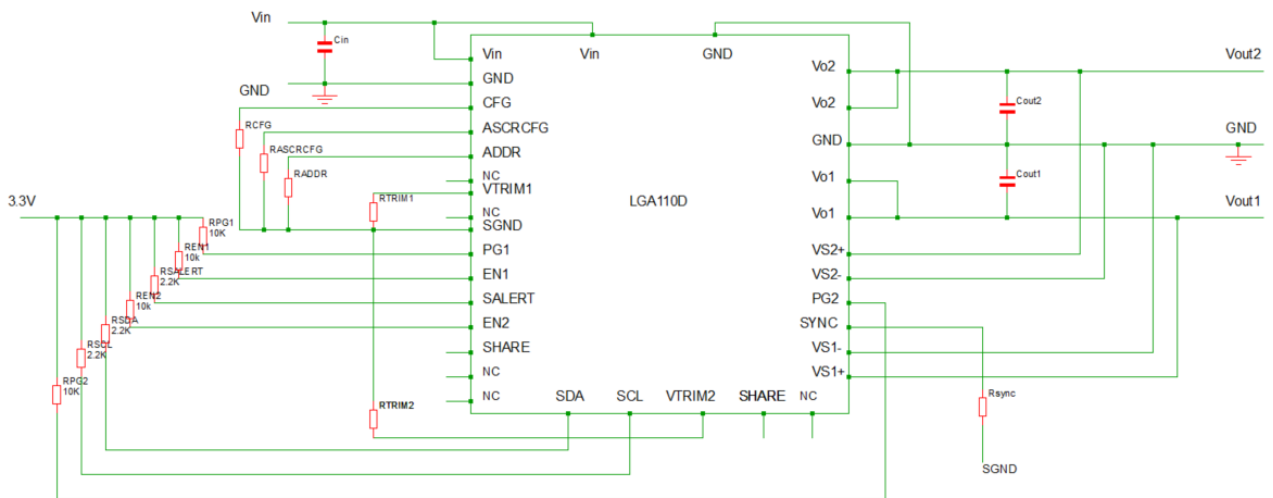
Vin
Cin
GND
3.3V
RCFG
RASCRCFG
RADDR
RTRIM1
RPG1 10K
REN1 10k
RSALERT 2.2K
REN2 10k
RSDA 2.2K
RSCL 2.2K
RPG2 10K
RTRIM2
Vin
GND
CFG
ASCRCFG
ADDR
NC
VTRIM1
NC
SGND
PG1
EN1
SALERT
EN2
SHARE
NC
NC
Vin
GND
LGA110D
SDA
SCL
VTRIM2
SHARE
NC
Vo2
Vo2
GND
Vo1
Vo1
VS2+
VS2-
PG2
SYNC
VS1-
VS1+
Cout2
Cout1
Vout2
GND
Vout1
Rsync
SGND